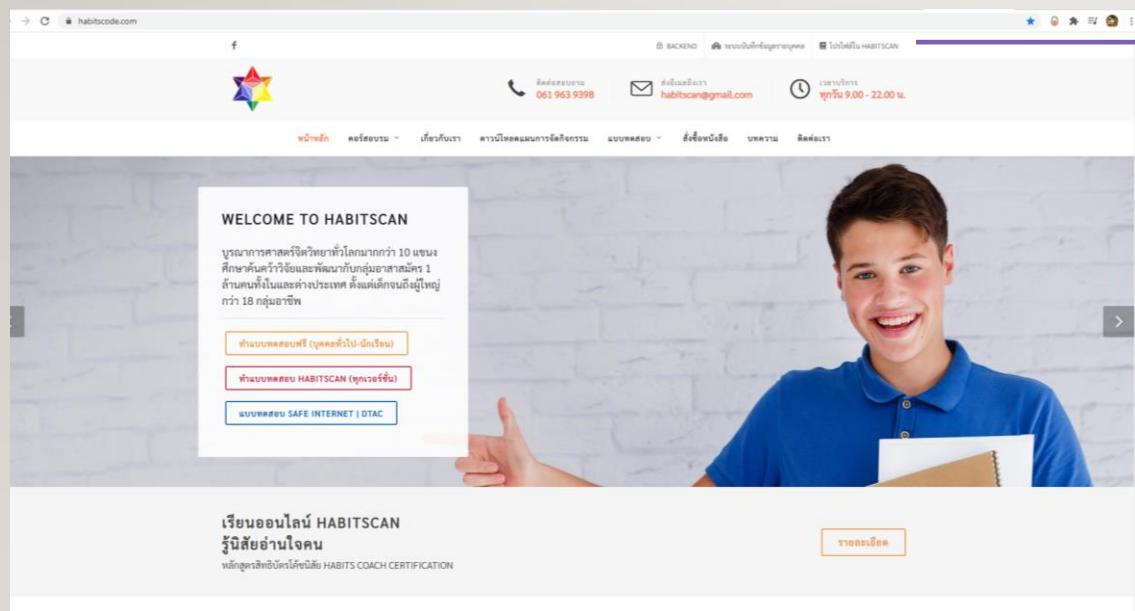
habitscode.com

f

BACKEND ระบบบันทึกข้อมูลรายบุคคล โปรไฟล์ใน HABITSCAN

ติดต่อสอบถาม
061 963 9398

ส่งอีเมลถึงเรา
habitscan@gmail.com

เวลาบริการ
ทุกวัน 9.00 - 22.00 น.

หน้าหลัก คอร์สอบรม เกี่ยวกับเรา ดาวน์โหลดแผนการจัดกิจกรรม แบบทดสอบ สั่งซื้อหนังสือ บทความ ติดต่อเรา

WELCOME TO HABITSCAN

บูรณาการศาสตร์จิตวิทยาทั่วโลกมากกว่า 10 แขนง ศึกษาค้นคว้าวิจัยและพัฒนากับกลุ่มอาสาสมัคร 1 ล้านคนทั้งในและต่างประเทศ ตั้งแต่เด็กจนถึงผู้ใหญ่ กว่า 18 กลุ่มอาชีพ

ทำแบบทดสอบฟรี (บุคคลทั่วไป-นักเรียน)

ทำแบบทดสอบ HABITSCAN (ทุกเวอร์ชั่น)

แบบทดสอบ SAFE INTERNET | DTAC

เรียนออนไลน์ HABITSCAN
รู้นิสัยอ่านใจคน
หลักสูตรสิทธิบัตรโค้ชนิสัย HABITS COACH CERTIFICATION

รายละเอียด